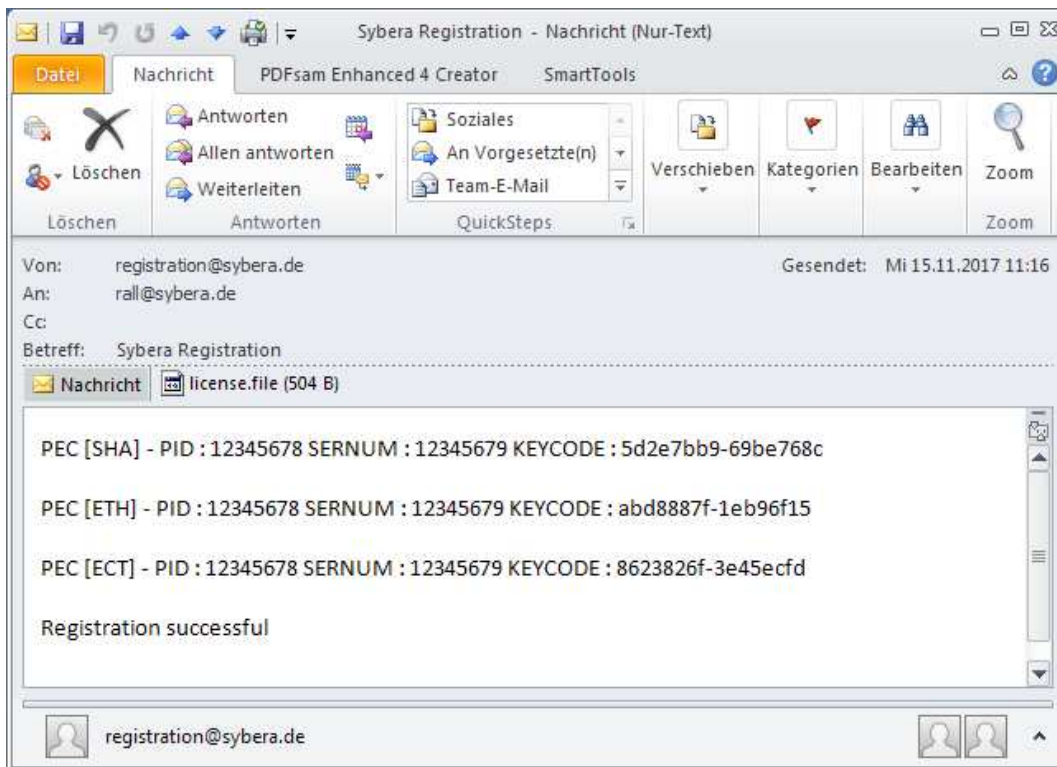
Sybera Registration - Nachricht (Nur-Text)

Datei
Nachricht
PDFsam Enhanced 4 Creator
SmartTools

Löschen
Antworten
Allen antworten
Weiterleiten
Soziales
An Vorgesetzte(n)
Team-E-Mail
Verschieben
Kategorien
Bearbeiten
Zoom
Löschen
Antworten
QuickSteps
Zoom

Von: registration@sybera.de
Gesendet: Mi 15.11.2017 11:16
An: rall@sybera.de
Cc:
Betreff: Sybera Registration

Nachricht
license.file (504 B)

PEC [SHA] - PID : 12345678 SERNUM : 12345679 KEYCODE : 5d2e7bb9-69be768c

PEC [ETH] - PID : 12345678 SERNUM : 12345679 KEYCODE : abd8887f-1eb96f15

PEC [ECT] - PID : 12345678 SERNUM : 12345679 KEYCODE : 8623826f-3e45ecfd

Registration successful

registration@sybera.de